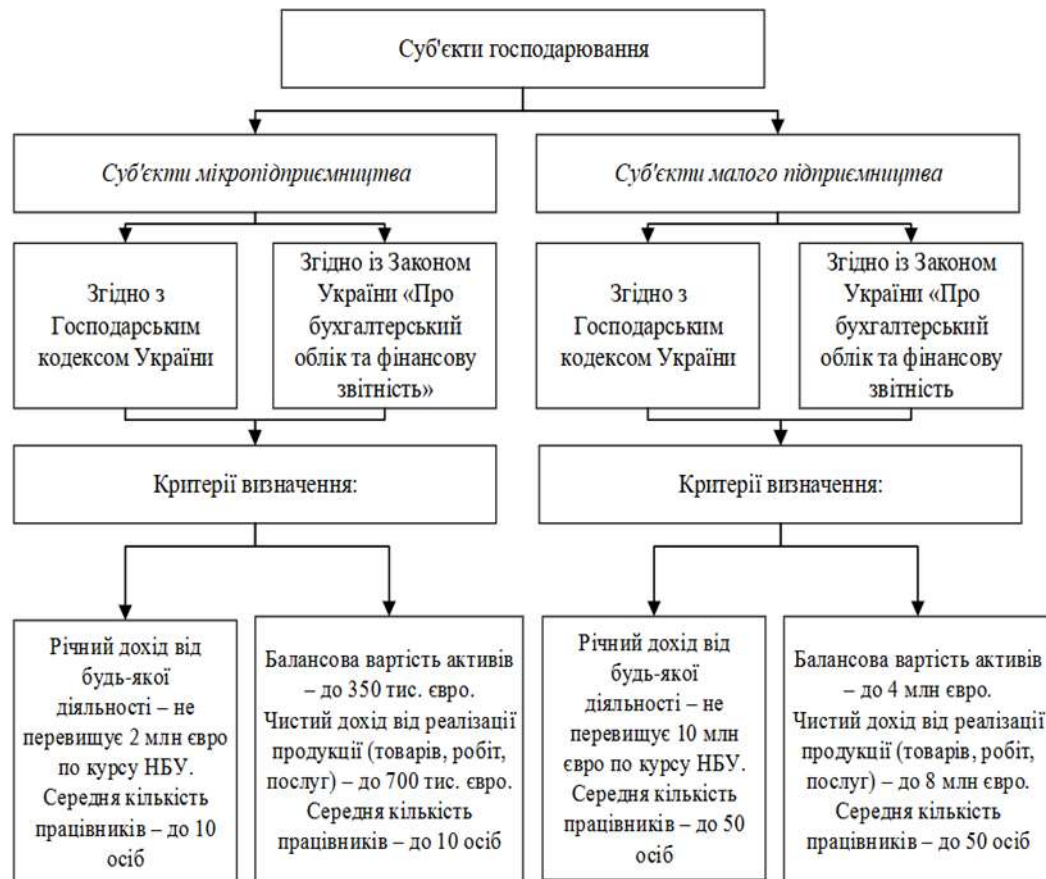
Суб'єкти господарювання

Суб'єкти мікропідприємництва

Суб'єкти малого підприємництва

Згідно з Господарським кодексом України

Згідно із Законом України «Про бухгалтерський облік та фінансову звітність»

Згідно з Господарським кодексом України

Згідно із Законом України «Про бухгалтерський облік та фінансову звітність

Критерії визначення:

Критерії визначення:

Річний дохід від будь-якої діяльності – не перевищує 2 млн евро по курсу НБУ. Середня кількість працівників – до 10 осіб

Балансова вартість активів – до 350 тис. євро. Чистий дохід від реалізації продукції (товарів, робіт, послуг) – до 700 тис. євро. Середня кількість працівників – до 10 осіб

Річний дохід від будь-якої діяльності – не перевищує 10 млн євро по курсу НБУ. Середня кількість працівників – до 50 осіб

Балансова вартість активів – до 4 млн євро. Чистий дохід від реалізації продукції (товарів, робіт, послуг) – до 8 млн євро. Середня кількість працівників – до 50 осіб